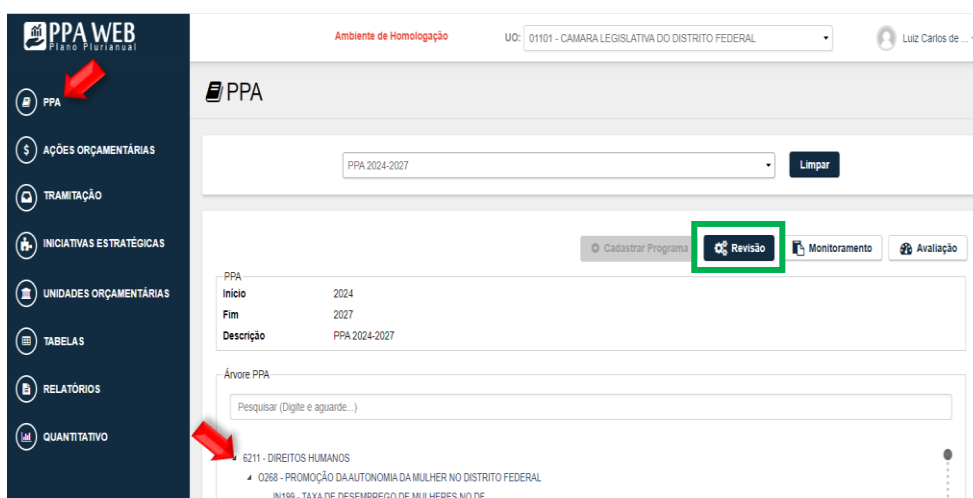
PPA WEB
Plano Plurianual

Ambiente de Homologação

UO: 01101 - CAMARA LEGISLATIVA DO DISTRITO FEDERAL

Luiz Carlos de ...

PPA

AÇÕES ORÇAMENTÁRIAS

TRAMITAÇÃO

INICIATIVAS ESTRATÉGICAS

UNIDADES ORÇAMENTÁRIAS

TABELAS

RELATÓRIOS

QUANTITATIVO

PPA

PPA 2024-2027

Limpar

Cadastrar Programa

Revisão

Monitoramento

Avaliação

PPA

| | |
|---|---|
| Início | 2024 |
| Fim | 2027 |
| Descrição | PPA 2024-2027 |

Árvore PPA

Pesquisar (Digite e aguarde...)

6211 - DIREITOS HUMANOS

O268 - PROMOÇÃO DA AUTONOMIA DA MULHER NO DISTRITO FEDERAL

IN199 - TAXA DE DESEMPREGO DE MULHERES NO DF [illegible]